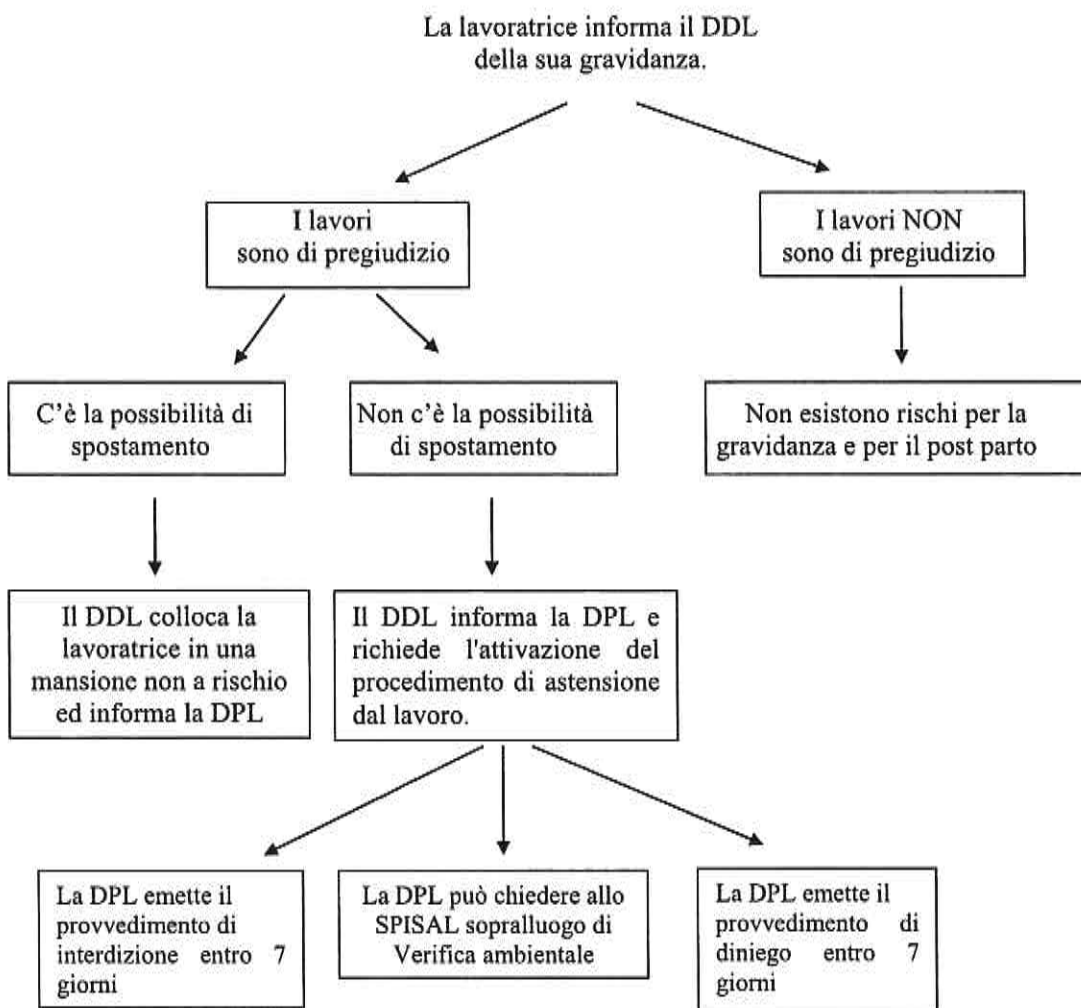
La lavoratrice informa il DDL della sua gravidanza.

I lavori sono di pregiudizio

I lavori NON sono di pregiudizio

C'è la possibilità di spostamento

Non c'è la possibilità di spostamento

Non esistono rischi per la gravidanza e per il post parto

Il DDL colloca la lavoratrice in una mansione non a rischio ed informa la DPL

Il DDL informa la DPL e richiede l'attivazione del procedimento di astensione dal lavoro.

La DPL emette il provvedimento di interdizione entro 7 giorni

La DPL può chiedere allo SPISAL sopralluogo di Verifica ambientale

La DPL emette il provvedimento di diniego entro 7 giorni